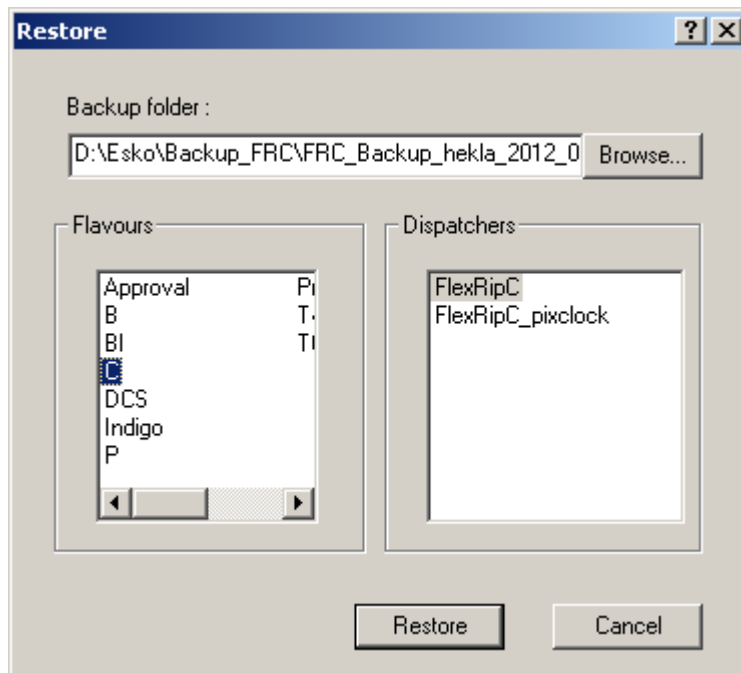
Restore

?

X

Backup folder :

D:\Esko\Backup_FRC\FRC_Backup_hekla_2012_0

Browse...

Flavours

Approval

B

BI

C

DCS

Indigo

P

Pı

T

Tı

Dispatchers

FlexRipC

FlexRipC_pixclock

Restore

Cancel